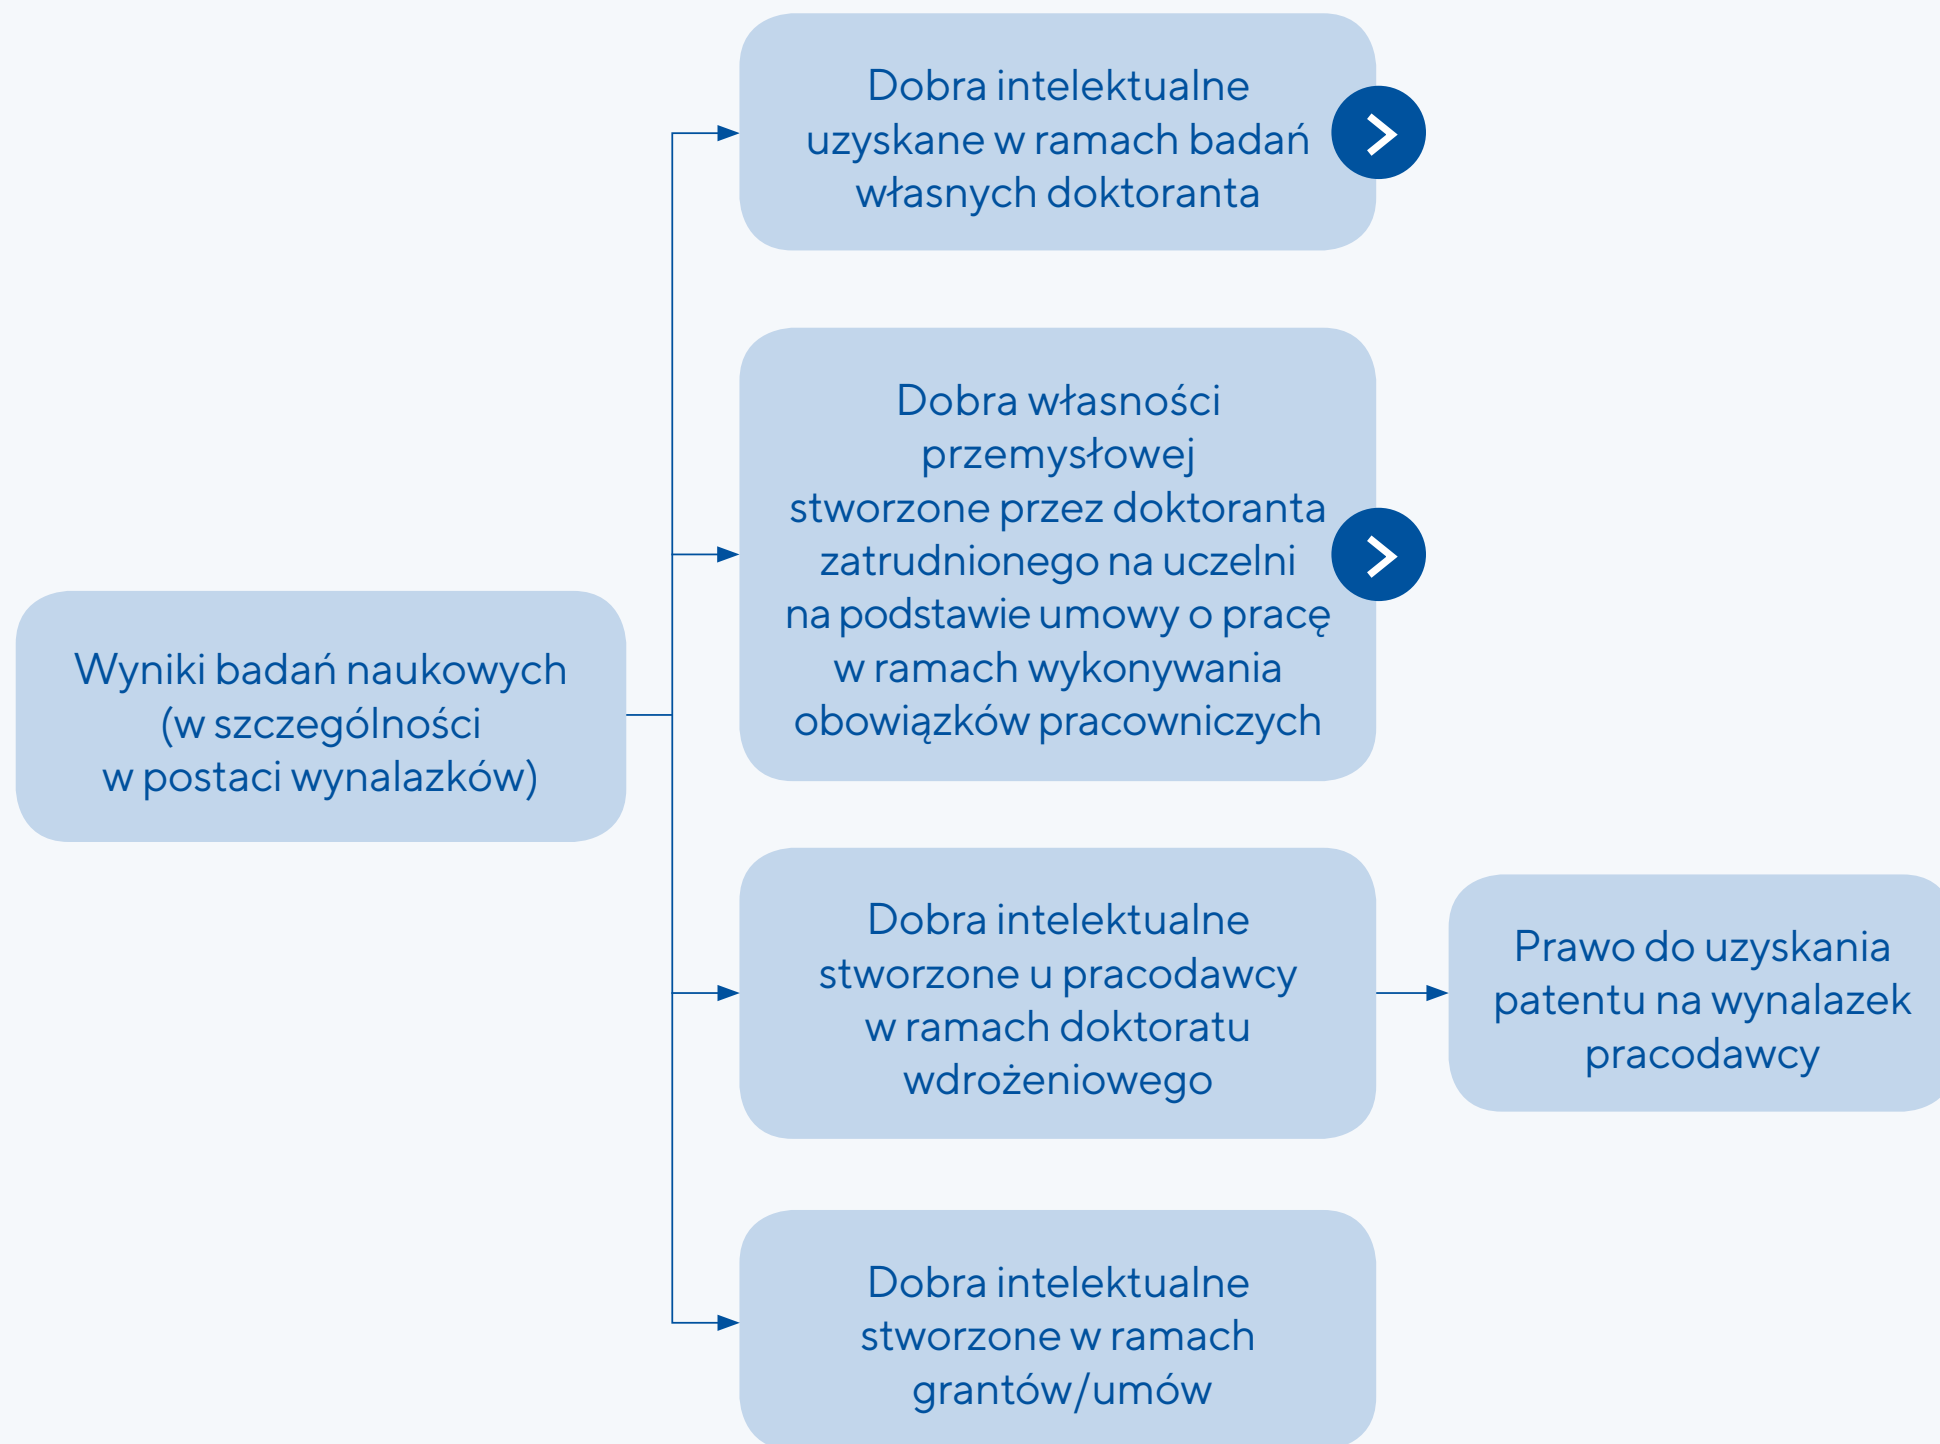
Wyniki badań naukowych (w szczególności w postaci wynalazków)

Dobra intelektualne uzyskane w ramach badań własnych doktoranta

Dobra własności przemysłowej stworzone przez doktoranta zatrudnionego na uczelni na podstawie umowy o pracę w ramach wykonywania obowiązków pracowniczych

Dobra intelektualne stworzone u pracodawcy w ramach doktoratu wdrożeniowego

Prawo do uzyskania patentu na wynalazek pracodawcy

Dobra intelektualne stworzone w ramach grantów/umów